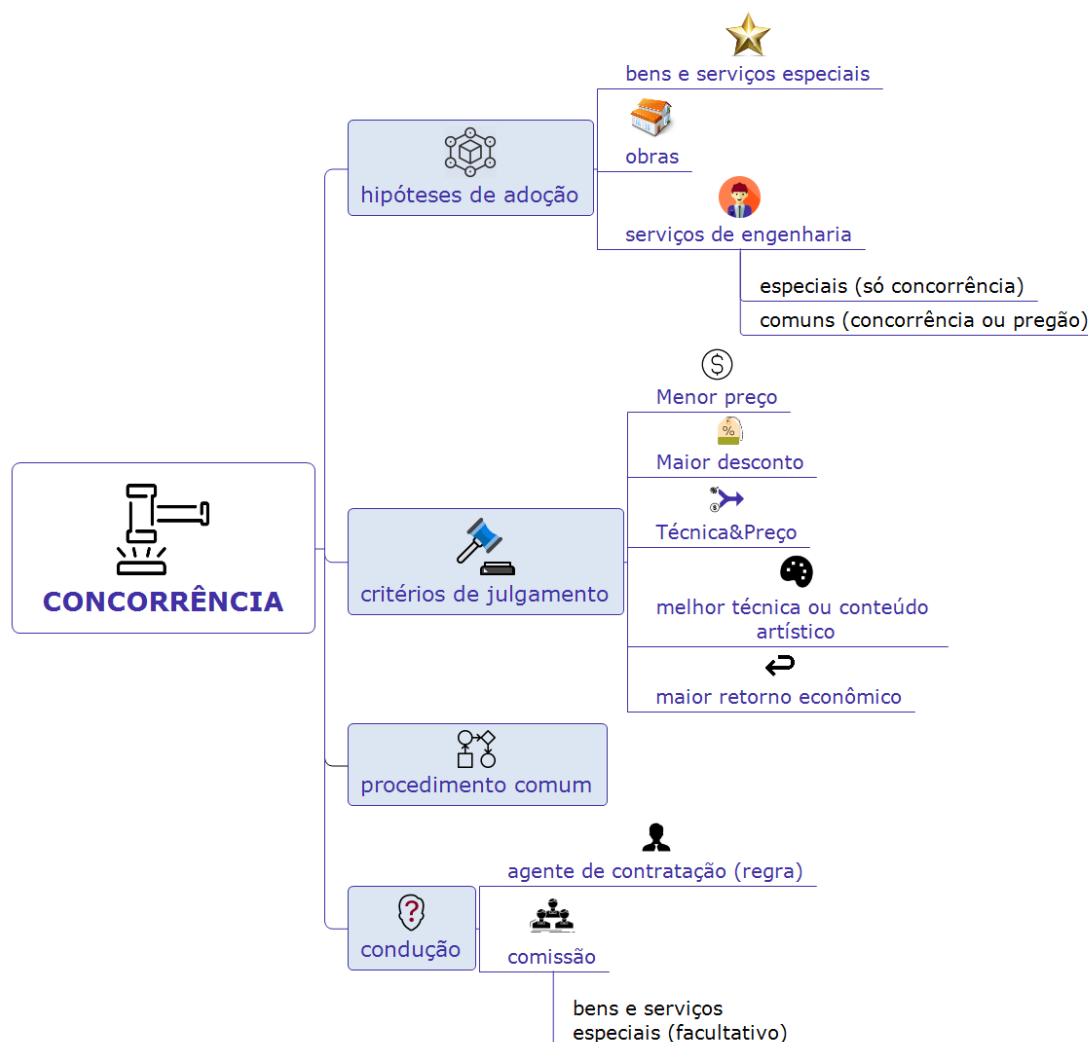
CONCORRÊNCIA

hipóteses de adoção

bens e serviços especiais

obras

serviços de engenharia

especiais (só concorrência)

comuns (concorrência ou pregão)

critérios de julgamento

Menor preço

%

Maior desconto

Técnica&Preço

melhor técnica ou conteúdo artístico

maior retorno econômico

procedimento comum

condução

agente de contratação (regra)

comissão

bens e serviços especiais (facultativo)